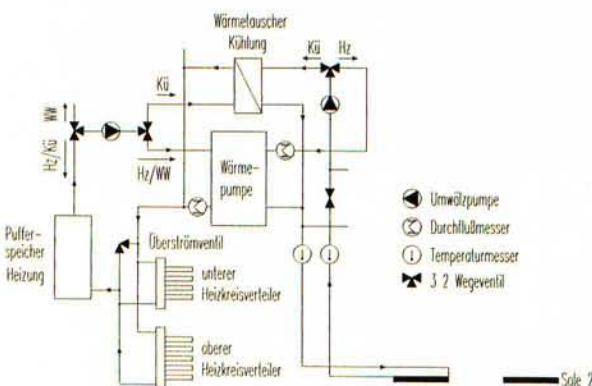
Wärmetauscher Kühlung

Kü Hz

Kü

WW

Hz/Kü

Hz/WW

Wärme-pumpe

Puffer-speicher Heizung

Überströmventil

unterer Heizkreisverteiler

oberer Heizkreisverteiler

Umwälzpumpe

Durchflußmesser

Temperaturmesser

3 2 Wegeventil

Sole 2